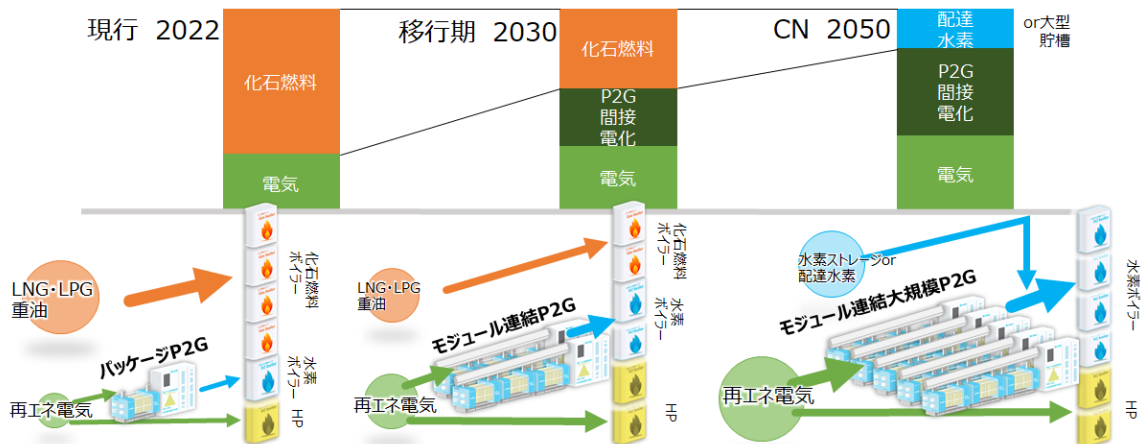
現行 2022

化石燃料

電気

移行期 2030

化石燃料

P2G 間接 電化

電気

CN 2050

配達 水素

or大型 貯槽

P2G 間接 電化

電気

LNG・LPG 重油

化石燃料 ボイラー

パッケージP2G

水素 ボイラー

再エネ電気

HP

LNG・LPG 重油

化石燃料 ボイラー

モジュール連結P2G

水素 ボイラー

再エネ電気

HP

水素ストレージor 配達水素

モジュール連結大規模P2G

水素ボイラー

再エネ電気

HP